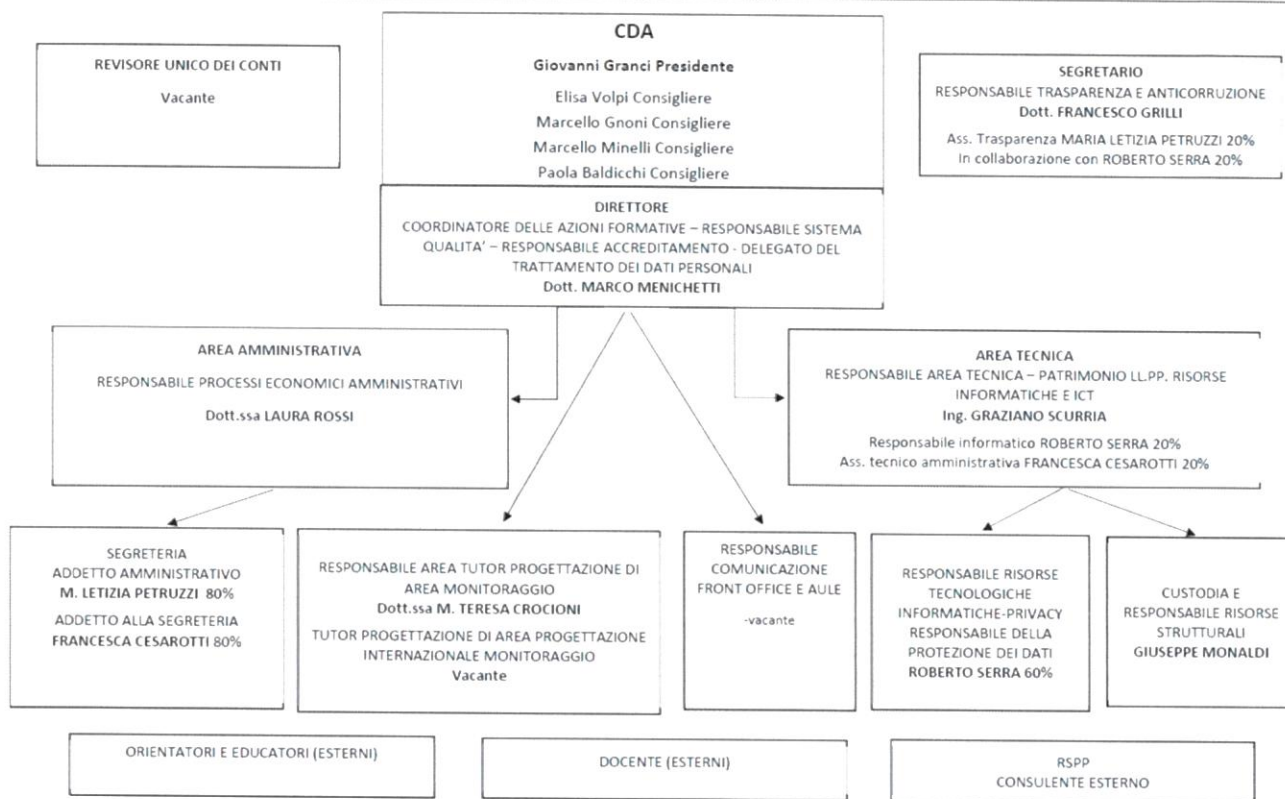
REVISORE UNICO DEI CONTI

Vacante

CDA

Giovanni Granci Presidente

Elisa Volpi Consigliere

Marcello Gnoni Consigliere

Marcello Minelli Consigliere

Paola Baldicchi Consigliere

SEGRETARIO
RESPONSABILE TRASPARENZA E ANTICORRUZIONE
Dott. FRANCESCO GRILLI

Ass. Trasparenza MARIA LETIZIA PETRUZZI 20%
In collaborazione con ROBERTO SERRA 20%

DIRETTORE
COORDINATORE DELLE AZIONI FORMATIVE – RESPONSABILE SISTEMA QUALITA' – RESPONSABILE ACCREDITAMENTO - DELEGATO DEL TRATTAMENTO DEI DATI PERSONALI
Dott. MARCO MENICHETTI

AREA AMMINISTRATIVA

RESPONSABILE PROCESSI ECONOMICI AMMINISTRATIVI

Dott.ssa LAURA ROSSI

AREA TECNICA
RESPONSABILE AREA TECNICA – PATRIMONIO LL.PP. RISORSE INFORMATICHE E ICT
Ing. GRAZIANO SCURRIA

Responsabile informatico ROBERTO SERRA 20%
Ass. tecnico amministrativa FRANCESCA CESAROTTI 20%

SEGRETERIA
ADDETTO AMMINISTRATIVO
M. LETIZIA PETRUZZI 80%
ADDETTO ALLA SEGRETERIA
FRANCESCA CESAROTTI 80%

RESPONSABILE AREA TUTOR PROGETTAZIONE DI AREA MONITORAGGIO
Dott.ssa M. TERESA CROCIONI

TUTOR PROGETTAZIONE DI AREA PROGETTAZIONE INTERNAZIONALE MONITORAGGIO
Vacante

RESPONSABILE COMUNICAZIONE FRONT OFFICE E AULE

-vacante

RESPONSABILE RISORSE TECNOLOGICHE INFORMATICHE-PRIVACY RESPONSABILE DELLA PROTEZIONE DEI DATI
ROBERTO SERRA 60%

CUSTODIA E RESPONSABILE RISORSE STRUTTURALI
GIUSEPPE MONALDI

ORIENTATORI E EDUCATORI (ESTERNI)

DOCENTE (ESTERNI)

RSPP
CONSULENTE ESTERNO